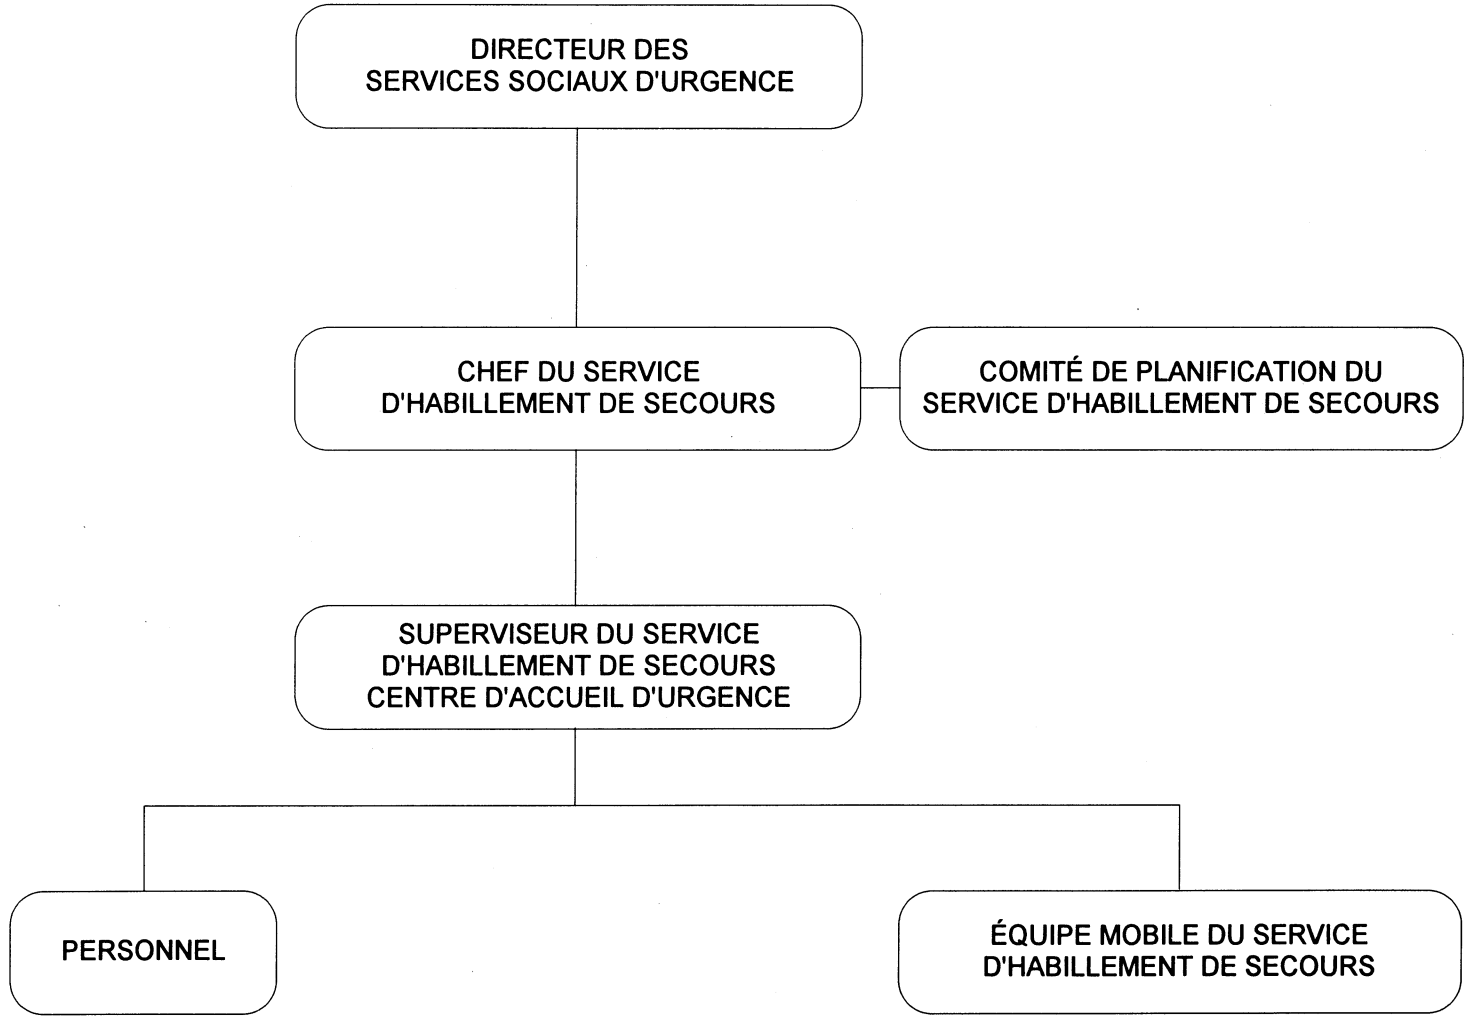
DIRECTEUR DES SERVICES SOCIAUX D'URGENCE

CHEF DU SERVICE D'HABILLEMENT DE SECOURS

COMITÉ DE PLANIFICATION DU SERVICE D'HABILLEMENT DE SECOURS

SUPERVISEUR DU SERVICE D'HABILLEMENT DE SECOURS CENTRE D'ACCUEIL D'URGENCE

PERSONNEL

ÉQUIPE MOBILE DU SERVICE D'HABILLEMENT DE SECOURS